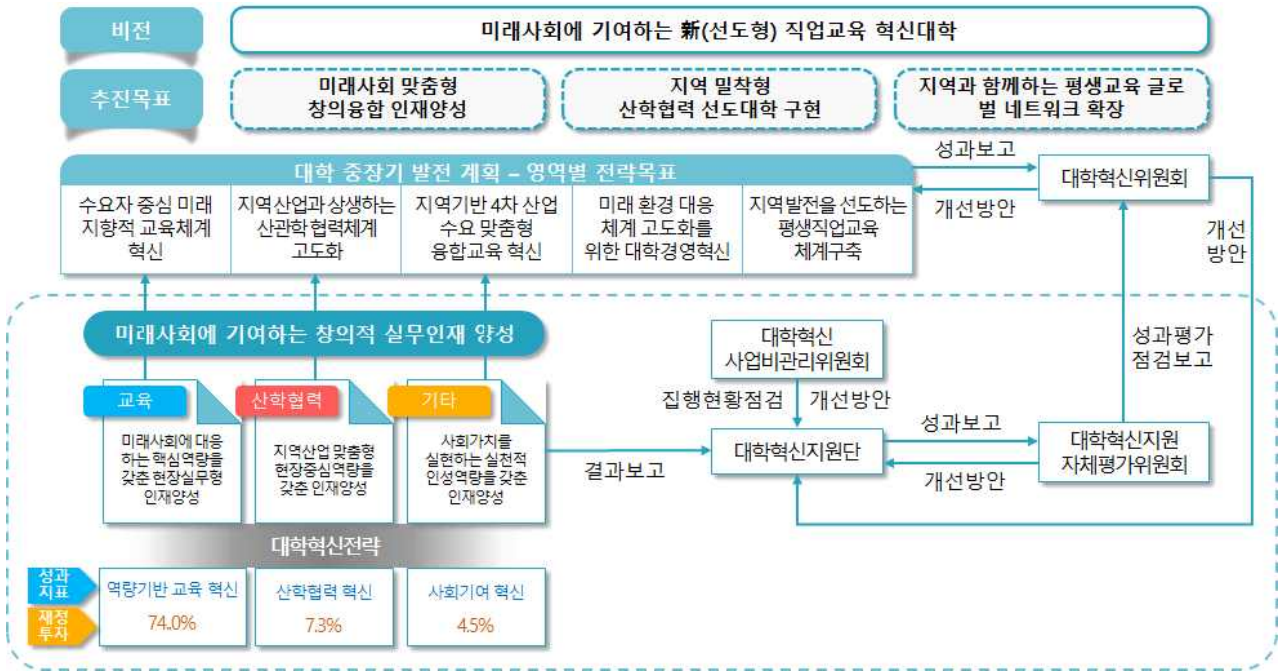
비전

미래사회에 기여하는 新(선도형) 직업교육 혁신대학

추진목표

미래사회 맞춤형 창의융합 인재양성

지역 밀착형 산학협력 선도대학 구현

지역과 함께하는 평생교육 글로벌 네트워크 확장

대학 중장기 발전 계획 – 영역별 전략목표

| 수요자 중심 미래 지향적 교육체계 혁신 | 지역산업과상생하는 산관학협력체계 고도화 | 지역기반 4차 산업 수요 맞춤형 융합교육 혁신 | 미래 환경 대응 체계 고도화를 위한 대학경영혁신 | 지역발전을 선도하는 평생직업교육 체계구축 |
|---|---|---|---|---|

성과보고

개선방안

대학혁신위원회

개선 방안

미래사회에 기여하는 창의적 실무인재 양성

교육

미래사회에 대응하는 핵심역량을 갖춘 현장실무형 인재양성

산학협력

지역산업 맞춤형 현장중심역량를 갖춘 인재양성

기타

사회가치를 실현하는 실천적 인성역량를 갖춘 인재양성

대학혁신 사업비관리위원회

집행현황점검

개선방안

결과보고

대학혁신지원단

성과보고

개선방안

대학혁신지원 자체평가위원회

성과평가 점검보고

대학혁신전략

성과 지표

재정 투자

| 역량기반 교육 혁신 | 산학협력 혁신 | 사회기여 혁신 |
|---|---|---|
| 74.0% | 7.3% | 4.5% |